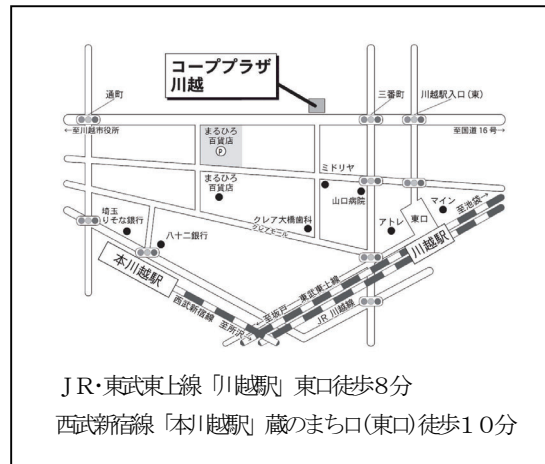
コーププラザ
川越

通町
三番町
川越駅入口(東)
←至川越市役所
至国道16号→
まるひろ
百貨店
P
まるひろ
百貨店
ミドリヤ
山口病院
クレア大橋歯科
クレアモール
埼玉
りそな銀行
八十二銀行
アトレ
東口
マイン
至池袋→
川越駅
本川越駅
西武新宿線
至所沢
至坂戸
東武東上線
JR 川越線

JR･東武東上線「川越駅」東口徒歩8分
西武新宿線「本川越駅」蔵のまち口(東口)徒歩10分